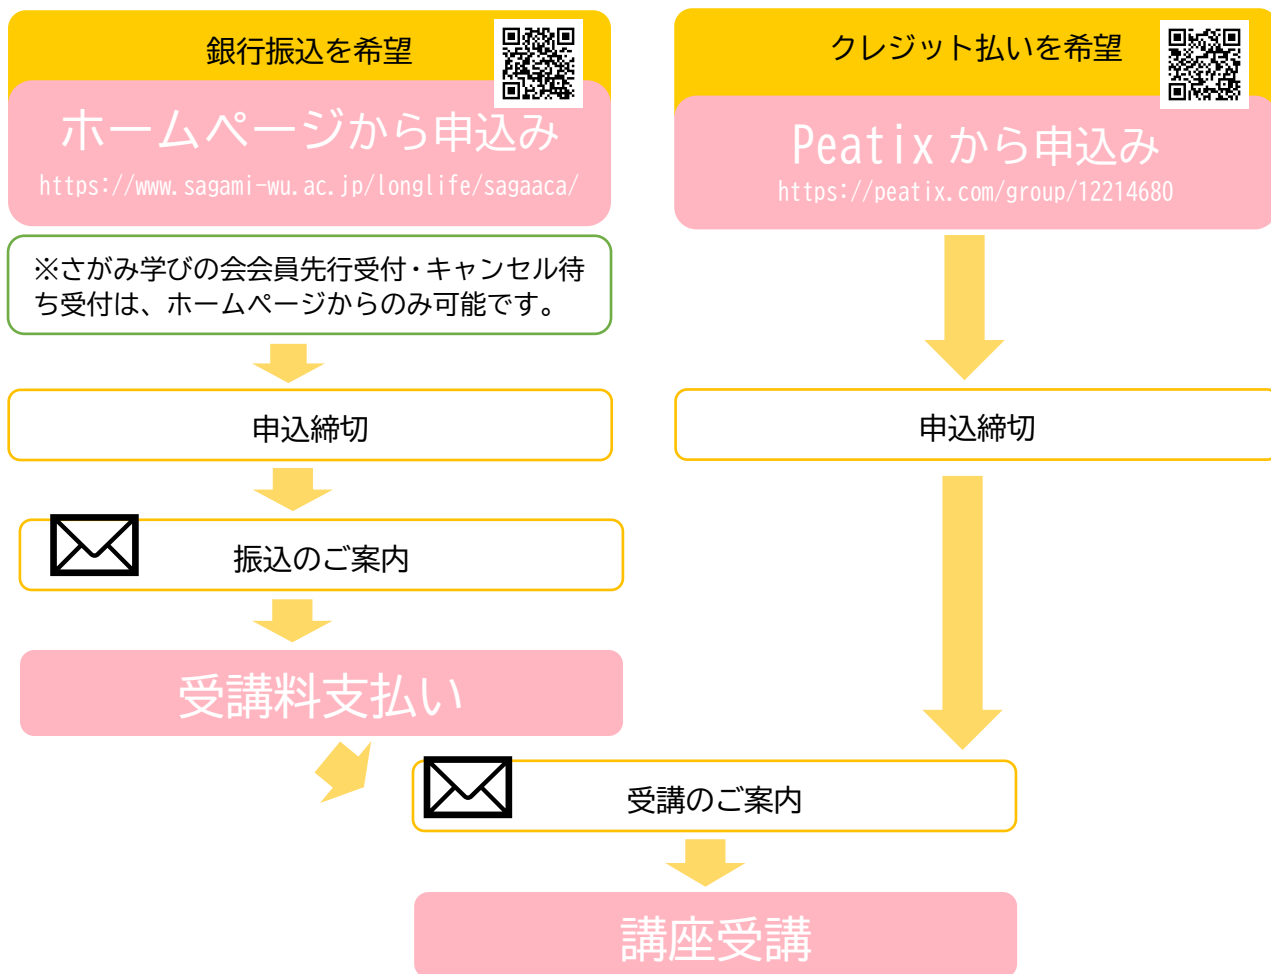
銀行振込を希望

ホームページから申込み

https://www.sagami-wu.ac.jp/longlife/sagaaca/

※さがみ学びの会会員先行受付・キャンセル待ち受付は、ホームページからのみ可能です。

申込締切

振込のご案内

受講料支払い

クレジット払いを希望

Peatix から申込み

https://peatix.com/group/12214680

申込締切

受講のご案内

講座受講